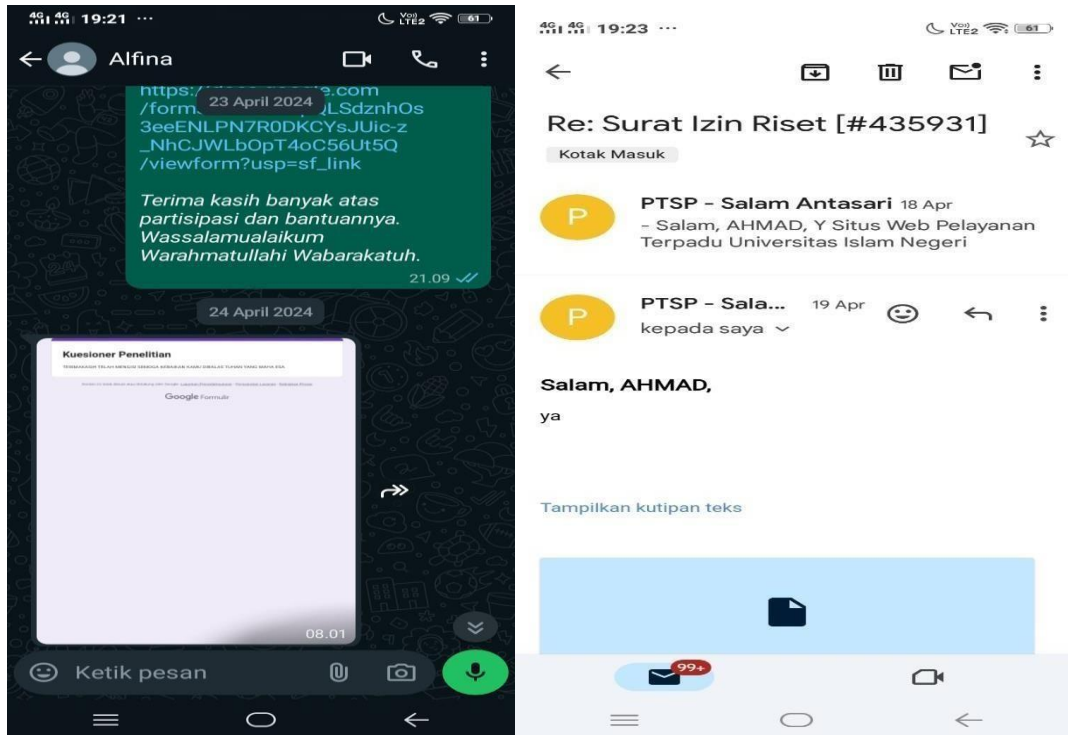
19:21 ···

61

Alfina

https:/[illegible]e.com /form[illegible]LSdznhOs 3eeENLPN7R0DKCYsJUic-z _NhCJWLbOpT4oC56Ut5Q /viewform?usp=sf_link

23 April 2024

Terima kasih banyak atas partisipasi dan bantuannya. Wassalamualaikum Warahmatullahi Wabarakatuh.

21.09

24 April 2024

Kuesioner Penelitian

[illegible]

Google Formulir

08.01

Ketik pesan

19:23 ···

61

Re: Surat Izin Riset [#435931]

Kotak Masuk

P

PTSP - Salam Antasari 18 Apr

- Salam, AHMAD, Y Situs Web Pelayanan Terpadu Universitas Islam Negeri

P

PTSP - Sala... 19 Apr

kepada saya

Salam, AHMAD,

ya

Tampilkan kutipan teks

99+